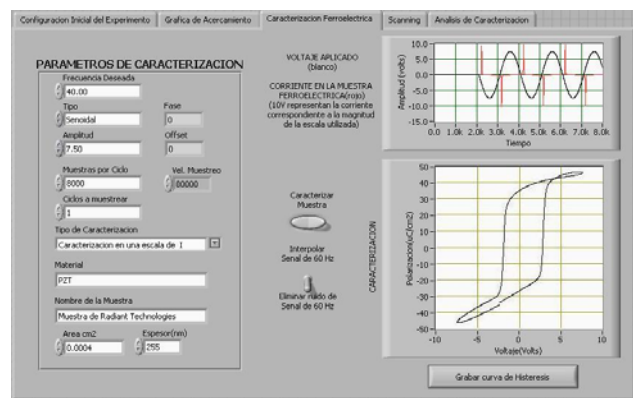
Configuracion Inicial del Experimento | Grafica de Acercamiento | Caracterizacion Ferroelectrica | Scanning | Analisis de Caracterizacion

PARAMETROS DE CARACTERIZACION

Frecuencia Deseada
40.00

Tipo
Senoidal

Fase
0

Amplitud
7.50

Offset
0

Muestras por Ciclo
8000

Vel. Muestreo
00000

Ciclos a muestrear
1

Tipo de Caracterizacion
Caracterizacion en una escala de 1

Material
PZT

Nombre de la Muestra
Muestra de Radiant Technologies

Area cm2
0.0004

Espesor(nm)
255

VOLTAJE APLICADO (blanco)

CORRIENTE EN LA MUESTRA FERROELECTRICA(rojo) (10V representan la corriente correspondiente a la magnitud de la escala utilizada)

Caracterizar Muestra

Interpolar Senal de 60 Hz

Eliminar ruido de Senal de 60 Hz

10.0
5.0
0.0
-5.0
-10.0
-15.0
Amplitud (volts)
0.0 1.0k 2.0k 3.0k 4.0k 5.0k 6.0k 7.0k 8.0k
Tiempo

CARACTERIZACION

50
40
30
20
10
0
-10
-20
-30
-40
-50
Polarizacion(uC/cm2)
-10 -5 0 5 10
Voltaje(Volts)

Grabar curva de Histeresis